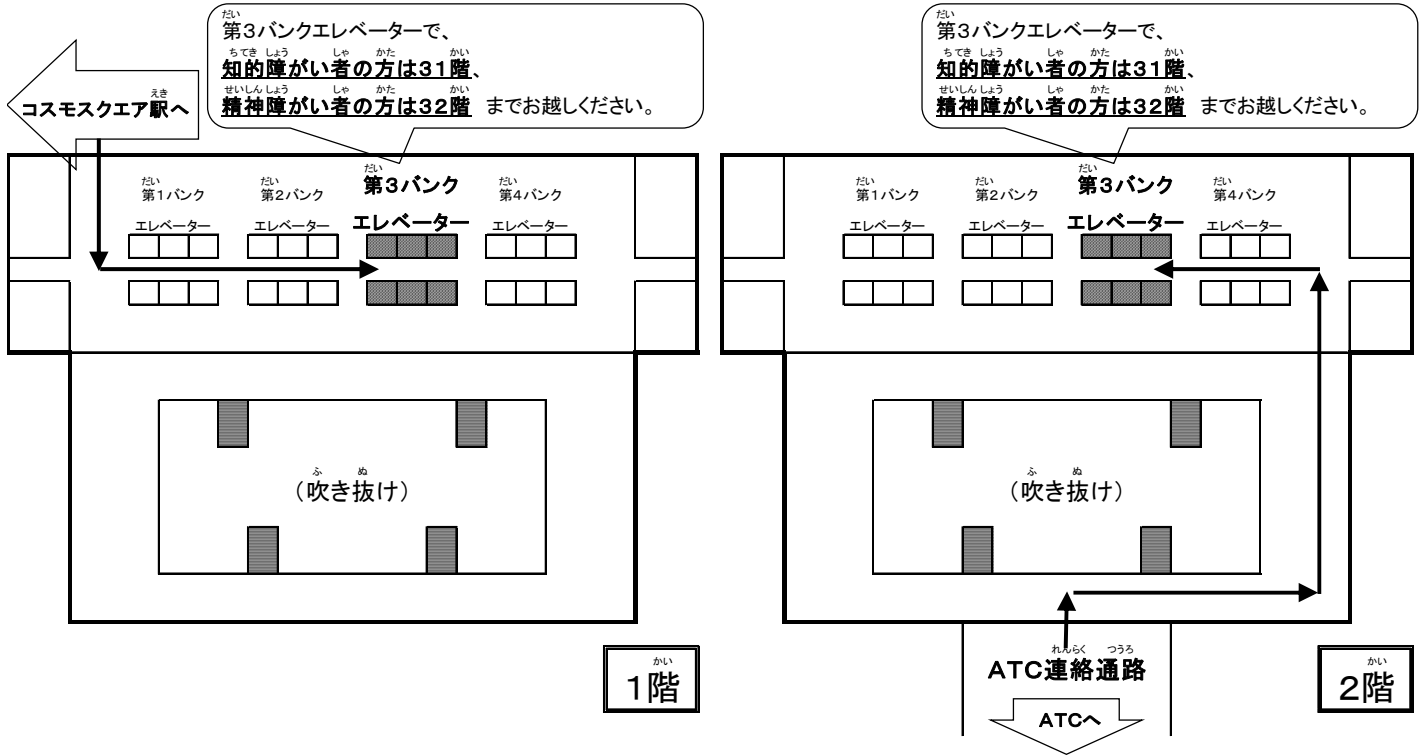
だい
第3バンクエレベーターで、
ちてき しょう しゃ かた かい
知的障がい者の方は31階、
せいしん しょう しゃ かた かい
精神障がい者の方は32階 までお越しください。

えき
コスモスクエア駅へ

だい
第1バンク
エレベーター

だい
第2バンク
エレベーター

だい
第3バンク
エレベーター

だい
第4バンク
エレベーター

ふ ぬ
(吹き抜け)

かい
1階

だい
第3バンクエレベーターで、
ちてき しょう しゃ かた かい
知的障がい者の方は31階、
せいしん しょう しゃ かた かい
精神障がい者の方は32階 までお越しください。

だい
第1バンク
エレベーター

だい
第2バンク
エレベーター

だい
第3バンク
エレベーター

だい
第4バンク
エレベーター

ふ ぬ
(吹き抜け)

れんらく つうろ
ATC連絡通路

ATCへ

かい
2階